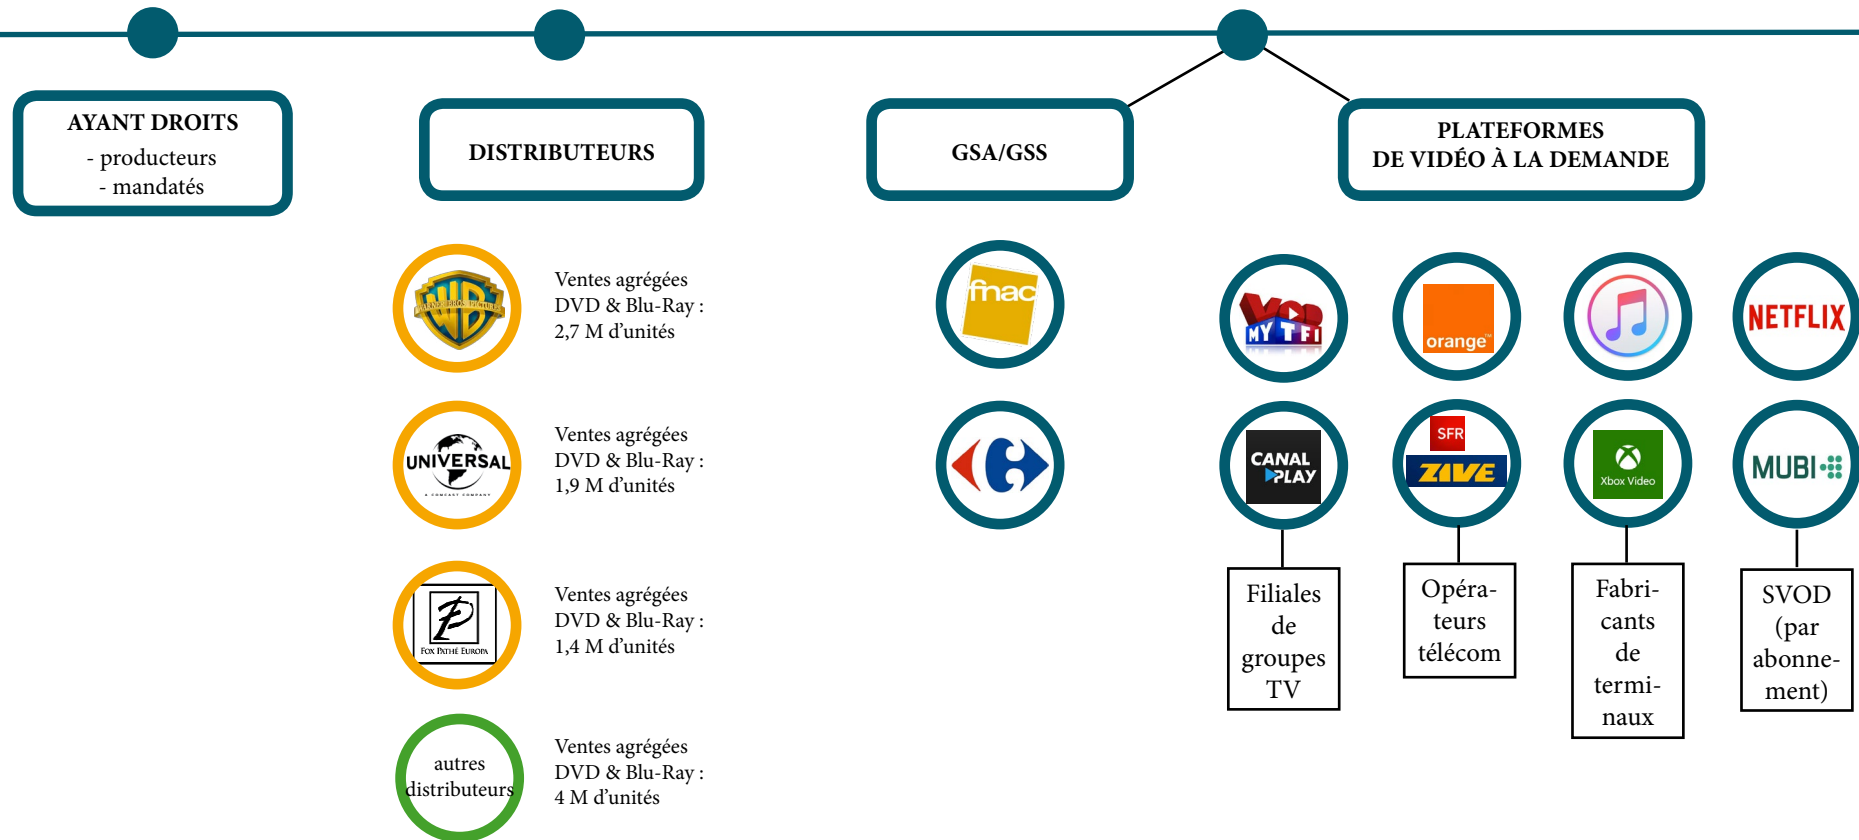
AYANT DROITS
- producteurs
- mandatés

DISTRIBUTEURS

GSA/GSS

PLATEFORMES
DE VIDÉO À LA DEMANDE

WARNER BROS. PICTURES WB

Ventes agrégées DVD & Blu-Ray : 2,7 M d'unités

UNIVERSAL
A COMCAST COMPANY

Ventes agrégées DVD & Blu-Ray : 1,9 M d'unités

Fox Pathé Europa

Ventes agrégées DVD & Blu-Ray : 1,4 M d'unités

autres distributeurs

Ventes agrégées DVD & Blu-Ray : 4 M d'unités

fnac

VOD MYTF1

orange™

NETFLIX

CANAL PLAY

SFR ZIVE

Xbox Video

MUBI

Filiales de groupes TV

Opérateurs télécom

Fabricants de terminaux

SVOD (par abonnement)